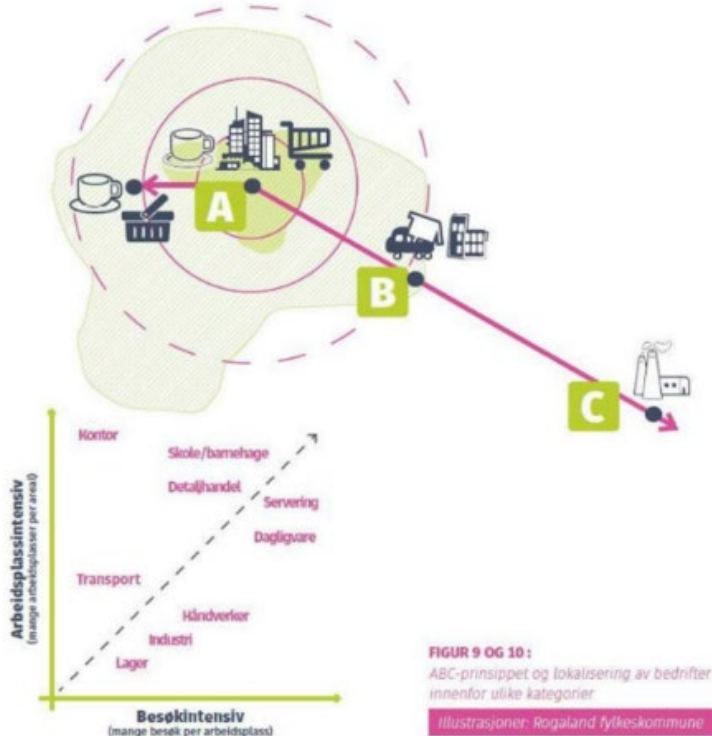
A

B

C

Arbeidsplassintensiv
(mange arbeidsplasser per areal)

Kontor

Skole/barnehage

Detaljhandel

Servering

Dagligvare

Transport

Håndverker

Industri

Lager

Besøkintensiv
(mange besøk per arbeidsplass)

FIGUR 9 OG 10:
ABC-prinsippet og lokalisering av bedrifter innenfor ulike kategorier

Illustrasjoner: Rogaland fylkeskommune